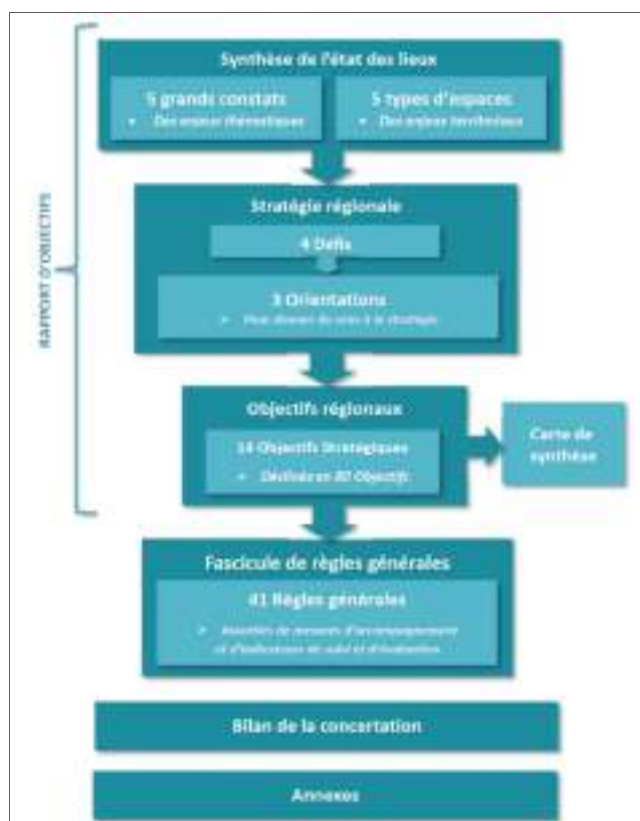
RAPPORT D'OBJECTIFS

Synthèse de l'état des lieux

5 grands constats
• Des enjeux thématiques

5 types d'espaces
• Des enjeux territoriaux

Stratégie régionale

4 Défis

3 Orientations
• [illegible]

Objectifs régionaux

14 Objectifs Stratégiques
• Déclinés en 80 Objectifs

Carte de synthèse

Fascicule de règles générales

41 Règles générales
• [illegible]

Bilan de la concertation

Annexes